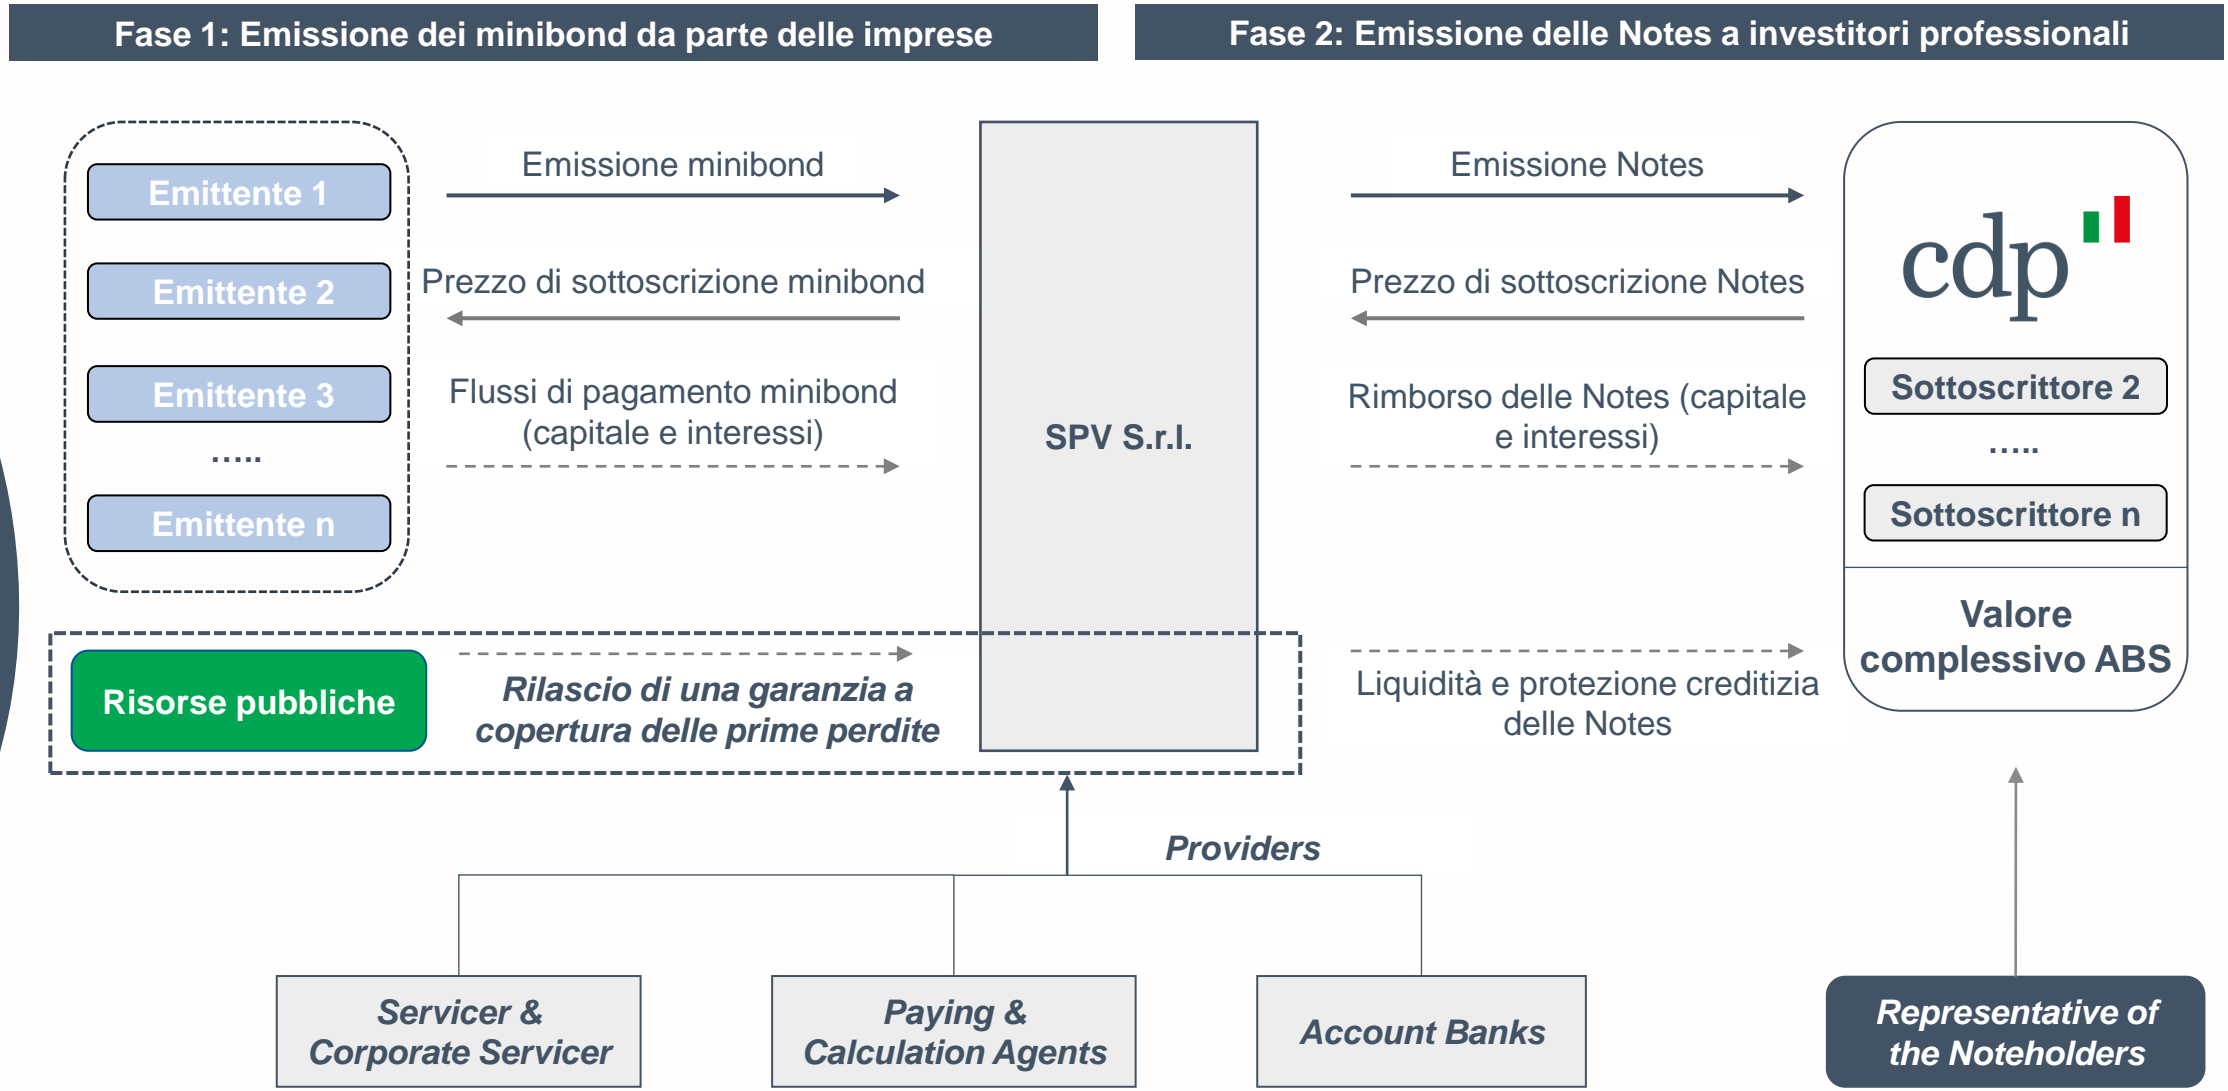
Fase 1: Emissione dei minibond da parte delle imprese

Fase 2: Emissione delle Notes a investitori professionali

Emittente 1

Emittente 2

Emittente 3

.....

Emittente n

Emissione minibond

Prezzo di sottoscrizione minibond

Flussi di pagamento minibond (capitale e interessi)

SPV S.r.l.

Emissione Notes

Prezzo di sottoscrizione Notes

Rimborso delle Notes (capitale e interessi)

cdp

Sottoscrittore 2

.....

Sottoscrittore n

Valore complessivo ABS

Risorse pubbliche

Rilascio di una garanzia a copertura delle prime perdite

Liquidità e protezione creditizia delle Notes

Providers

Servicer & Corporate Servicer

Paying & Calculation Agents

Account Banks

Representative of the Noteholders